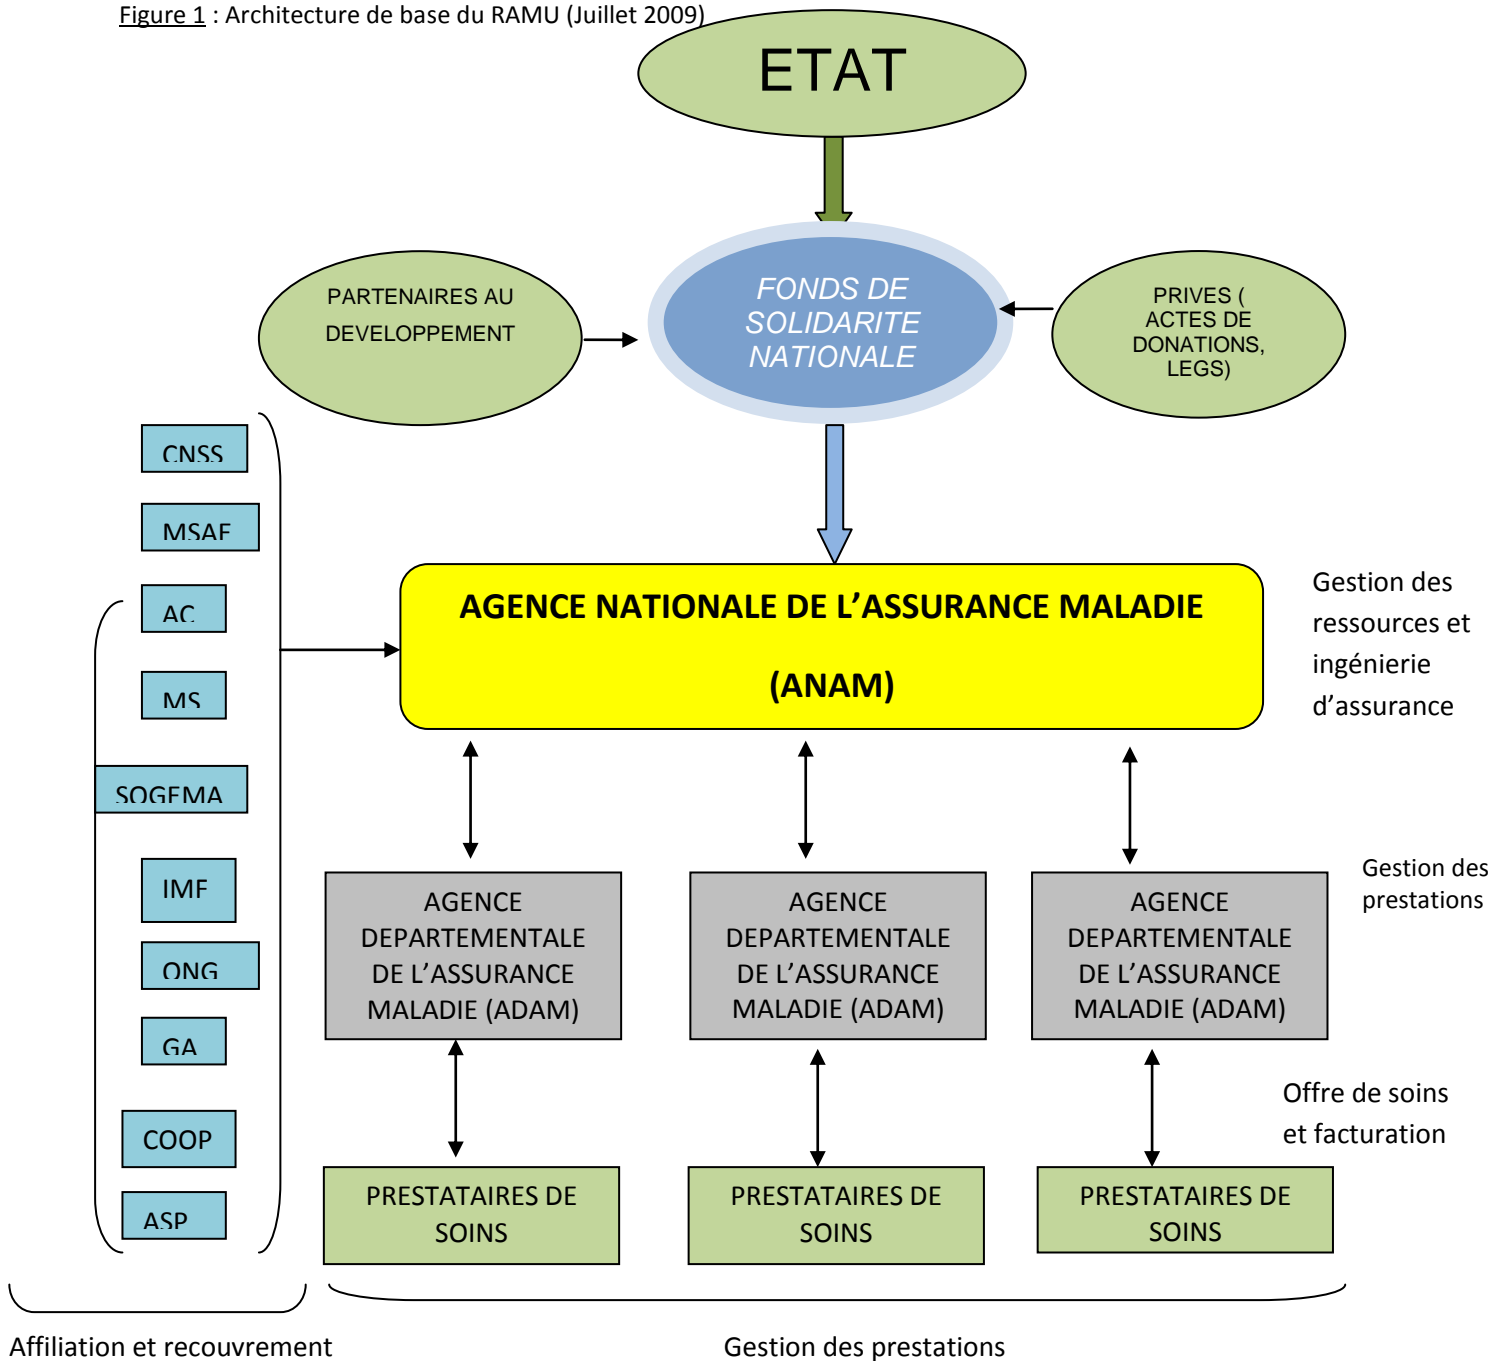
Figure 1 : Architecture de base du RAMU (Juillet 2009)

ETAT

PARTENAIRES AU DEVELOPPEMENT

FONDS DE SOLIDARITE NATIONALE

PRIVES ( ACTES DE DONATIONS, LEGS)

CNSS

MSAE

AC

MS

SOGEMA

IMF

ONG

GA

COOP

ASP

AGENCE NATIONALE DE L'ASSURANCE MALADIE

(ANAM)

Gestion des ressources et ingénierie d'assurance

Gestion des prestations

AGENCE DEPARTEMENTALE DE L'ASSURANCE MALADIE (ADAM)

AGENCE DEPARTEMENTALE DE L'ASSURANCE MALADIE (ADAM)

AGENCE DEPARTEMENTALE DE L'ASSURANCE MALADIE (ADAM)

Offre de soins et facturation

PRESTATAIRES DE SOINS

PRESTATAIRES DE SOINS

PRESTATAIRES DE SOINS

Affiliation et recouvrement

Gestion des prestations